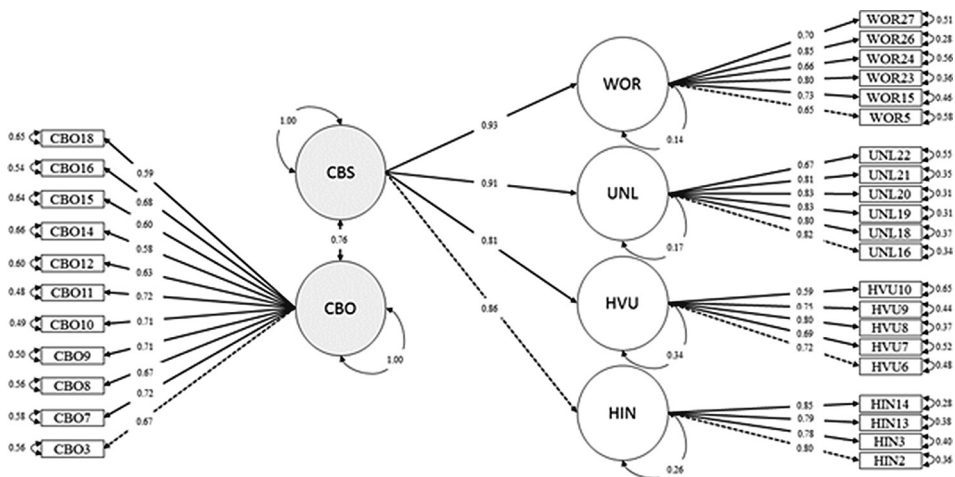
0.65 CBO18
0.54 CBO16
0.64 CBO15
0.66 CBO14
0.60 CBO12
0.48 CBO11
0.49 CBO10
0.50 CBO9
0.56 CBO8
0.58 CBO7
0.56 CBO3

0.59
0.68
0.60
0.58
0.63
0.72
0.71
0.71
0.67
0.72
0.67

1.00
CBS
0.76
CBO
1.00

0.93
0.91
0.81
0.86

WOR
0.14
UNL
0.17
HVU
0.34
HIN
0.26

0.70 WOR27 0.51
0.85 WOR26 0.28
0.66 WOR24 0.56
0.80 WOR23 0.36
0.73 WOR15 0.46
0.65 WOR5 0.58

0.67 UNL22 0.55
0.81 UNL21 0.35
0.83 UNL20 0.31
0.83 UNL19 0.31
0.80 UNL18 0.37
0.82 UNL16 0.34

0.59 HVU10 0.65
0.75 HVU9 0.44
0.80 HVU8 0.37
0.69 HVU7 0.52
0.72 HVU6 0.48

0.85 HIN14 0.28
0.79 HIN13 0.38
0.78 HIN3 0.40
0.80 HIN2 0.36